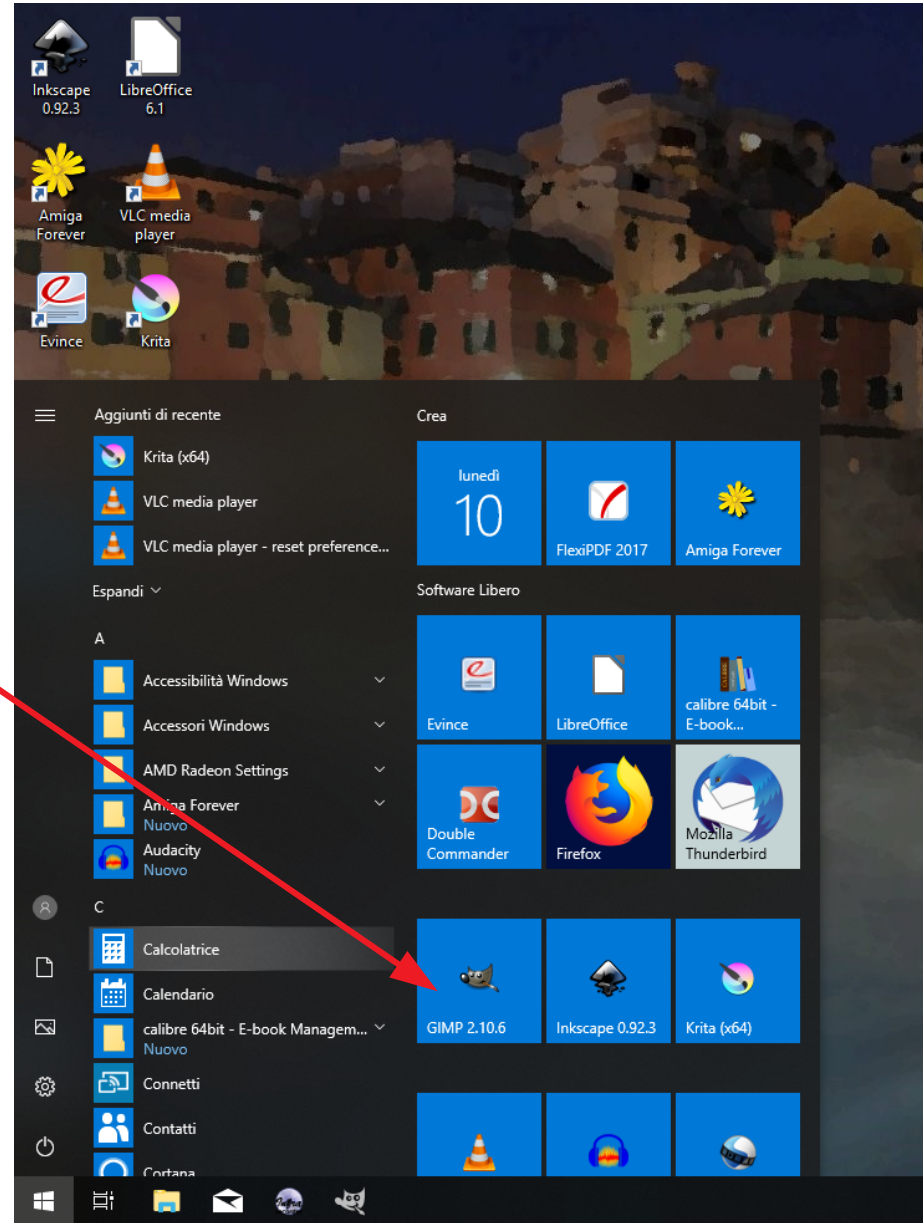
Inkscape 0.92.3

LibreOffice 6.1

Amiga Forever

VLC media player

Evince

Krita

Aggiunti di recente

Krita (x64)

VLC media player

VLC media player - reset preference...

Espandi

A

Accessibilità Windows

Accessori Windows

AMD Radeon Settings

Amiga Forever
Nuovo

Audacity
Nuovo

C

Calcolatrice

Calendario

calibre 64bit - E-book Managem...
Nuovo

Connetti

Contatti

Cortana

Crea

lunedì
10

FlexiPDF 2017

Amiga Forever

Software Libero

Evince

LibreOffice

calibre 64bit - E-book...

Double Commander

Firefox

Mozilla Thunderbird

GIMP 2.10.6

Inkscape 0.92.3

Krita (x64)